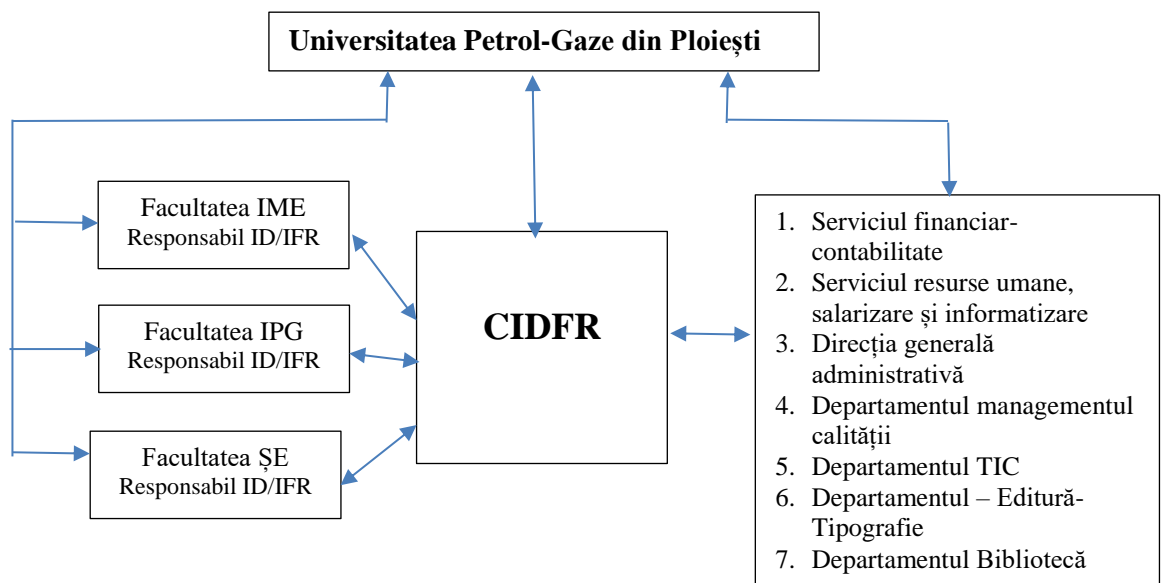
Universitatea Petrol-Gaze din Ploiești

Facultatea IME
Responsabil ID/IFR

Facultatea IPG
Responsabil ID/IFR

Facultatea ȘE
Responsabil ID/IFR

CIDFR

1. Serviciul financiar-contabilitate
2. Serviciul resurse umane, salarizare și informatizare
3. Direcția generală administrativă
4. Departamentul managementul calității
5. Departamentul TIC
6. Departamentul – Editură-Tipografie
7. Departamentul Bibliotecă